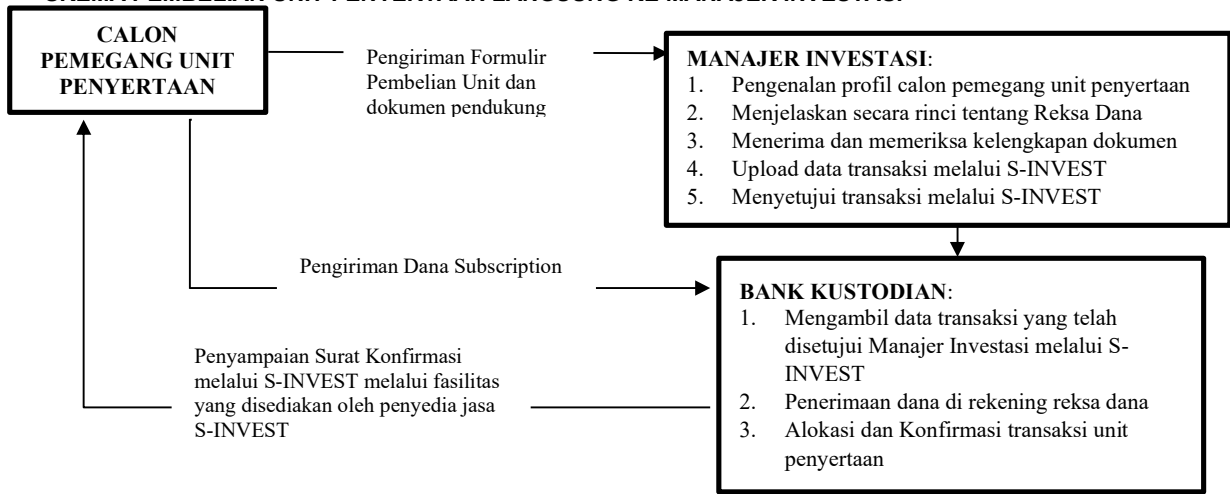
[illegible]

CALON PEMEGANG UNIT PENYERTAAN

Pengiriman Formulir Pembelian Unit dan dokumen pendukung

MANAJER INVESTASI:
1. Pengenalan profil calon pemegang unit penyertaan
2. Menjelaskan secara rinci tentang Reksa Dana
3. Menerima dan memeriksa kelengkapan dokumen
4. Upload data transaksi melalui S-INVEST
5. Menyetujui transaksi melalui S-INVEST

Pengiriman Dana Subscription

BANK KUSTODIAN:
1. Mengambil data transaksi yang telah disetujui Manajer Investasi melalui S-INVEST
2. Penerimaan dana di rekening reksa dana
3. Alokasi dan Konfirmasi transaksi unit penyertaan

Penyampaian Surat Konfirmasi melalui S-INVEST melalui fasilitas yang disediakan oleh penyedia jasa S-INVEST